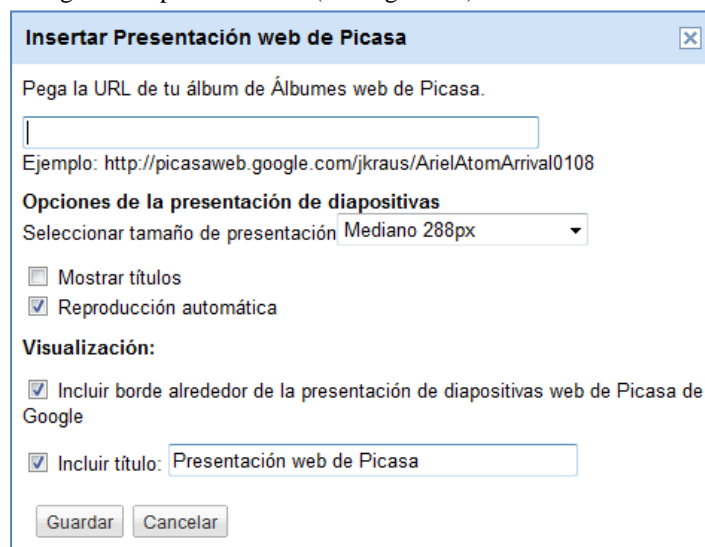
Insertar Presentación web de Picasa

Pega la URL de tu álbum de Álbumes web de Picasa.

Ejemplo: http://picasaweb.google.com/jkraus/ArielAtomArrival0108

Opciones de la presentación de diapositivas

Seleccionar tamaño de presentación Mediano 288px

Mostrar títulos

Reproducción automática

Visualización:

Incluir borde alrededor de la presentación de diapositivas web de Picasa de Google

Incluir título: Presentación web de Picasa

Guardar Cancelar